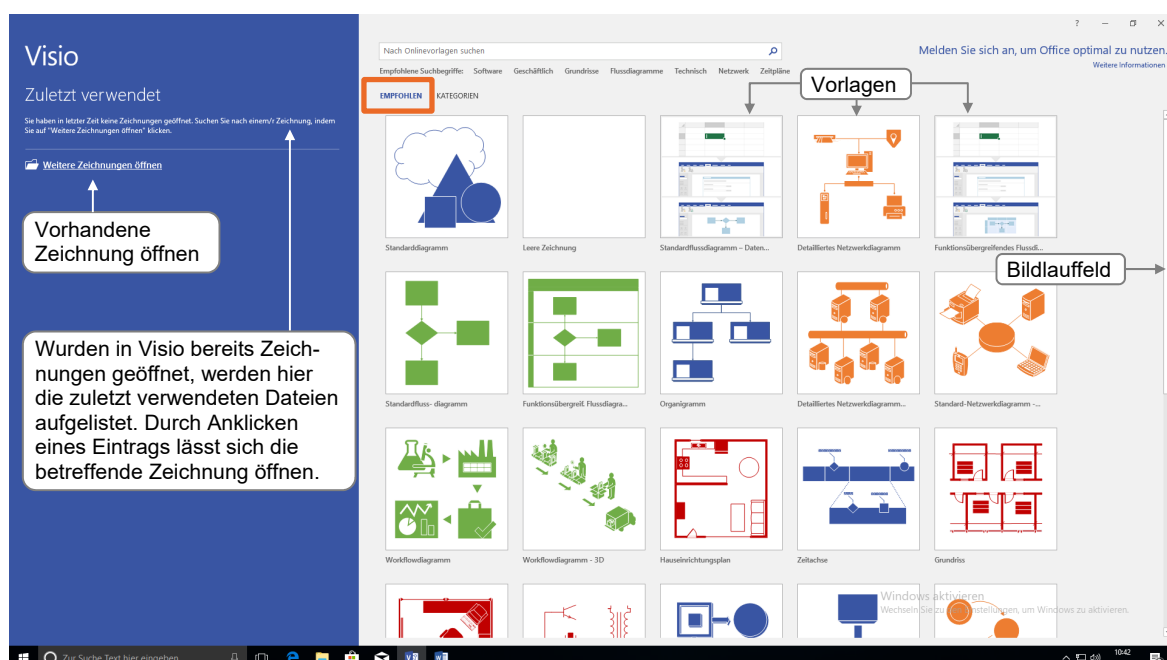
Visio

Zuletzt verwendet

Sie haben in letzter Zeit keine Zeichnungen geöffnet. Suchen Sie nach einem/r Zeichnung, indem Sie auf "Weitere Zeichnungen öffnen" klicken.

Weitere Zeichnungen öffnen

Vorhandene Zeichnung öffnen

Wurden in Visio bereits Zeichnungen geöffnet, werden hier die zuletzt verwendeten Dateien aufgelistet. Durch Anklicken eines Eintrags lässt sich die betreffende Zeichnung öffnen.

? – ▫ ✕

Nach Onlinevorlagen suchen

Melden Sie sich an, um Office optimal zu nutzen.

Weitere Informationen

Empfohlene Suchbegriffe: Software Geschäftlich Grundrisse Flussdiagramme Technisch Netzwerk Zeitpläne

EMPFOHLEN KATEGORIEN

Vorlagen

Bildlauffeld

Standarddiagramm

Leere Zeichnung

Standardflussdiagramm – Daten...

Detailliertes Netzwerkdiagramm

Funktionsübergreifendes Flussdi...

Standardfluss- diagramm

Funktionsübergreif. Flussdiagra...

Organigramm

Detailliertes Netzwerkdiagramm...

Standard-Netzwerkdiagramm -...

Workflowdiagramm

Workflowdiagramm - 3D

Hauseinrichtungsplan

Zeitachse

Grundriss

Windows aktivieren
Wechseln Sie zu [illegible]einstellungen, um Windows zu aktivieren.

Zur Suche Text hier eingeben

10:42